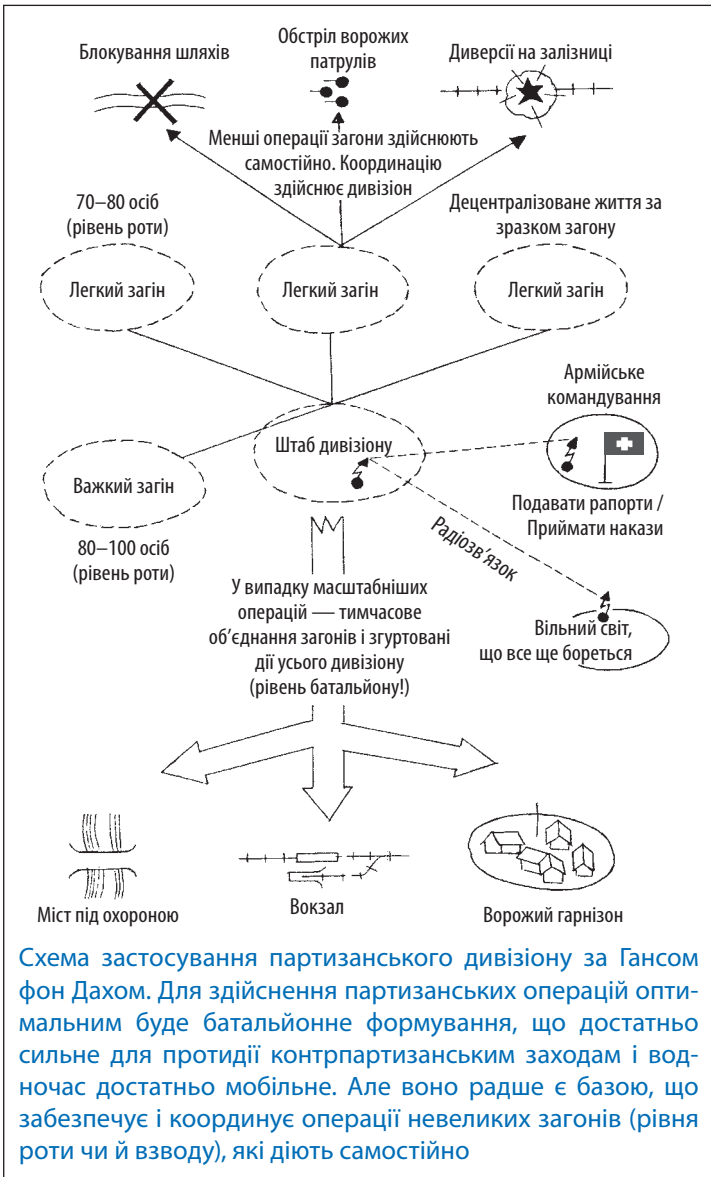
Блокування шляхів

Обстріл ворожих патрулів

Диверсії на залізниці

Менші операції загони здійснюють самостійно. Координацію здійснює дивізіон

70–80 осіб (рівень роти)

Децентралізоване життя за зразком загону

Легкий загін

Легкий загін

Легкий загін

Армійське командування

Штаб дивізіону

Важкий загін

Подавати рапорти / Приймати накази

Радіозв'язок

80–100 осіб (рівень роти)

У випадку масштабніших операцій — тимчасове об'єднання загонів і згуртовані дії усього дивізіону (рівень батальйону!)

Вільний світ, що все ще бореться

Міст під охороною

Вокзал

Ворожий гарнізон

Схема застосування партизанського дивізіону за Гансом фон Дахом. Для здійснення партизанських операцій оптимальним буде батальйонне формування, що достатньо сильне для протидії контрпартизанським заходам і водночас достатньо мобільне. Але воно радше є базою, що забезпечує і координує операції невеликих загонів (рівня роти чи й взводу), які діють самостійно